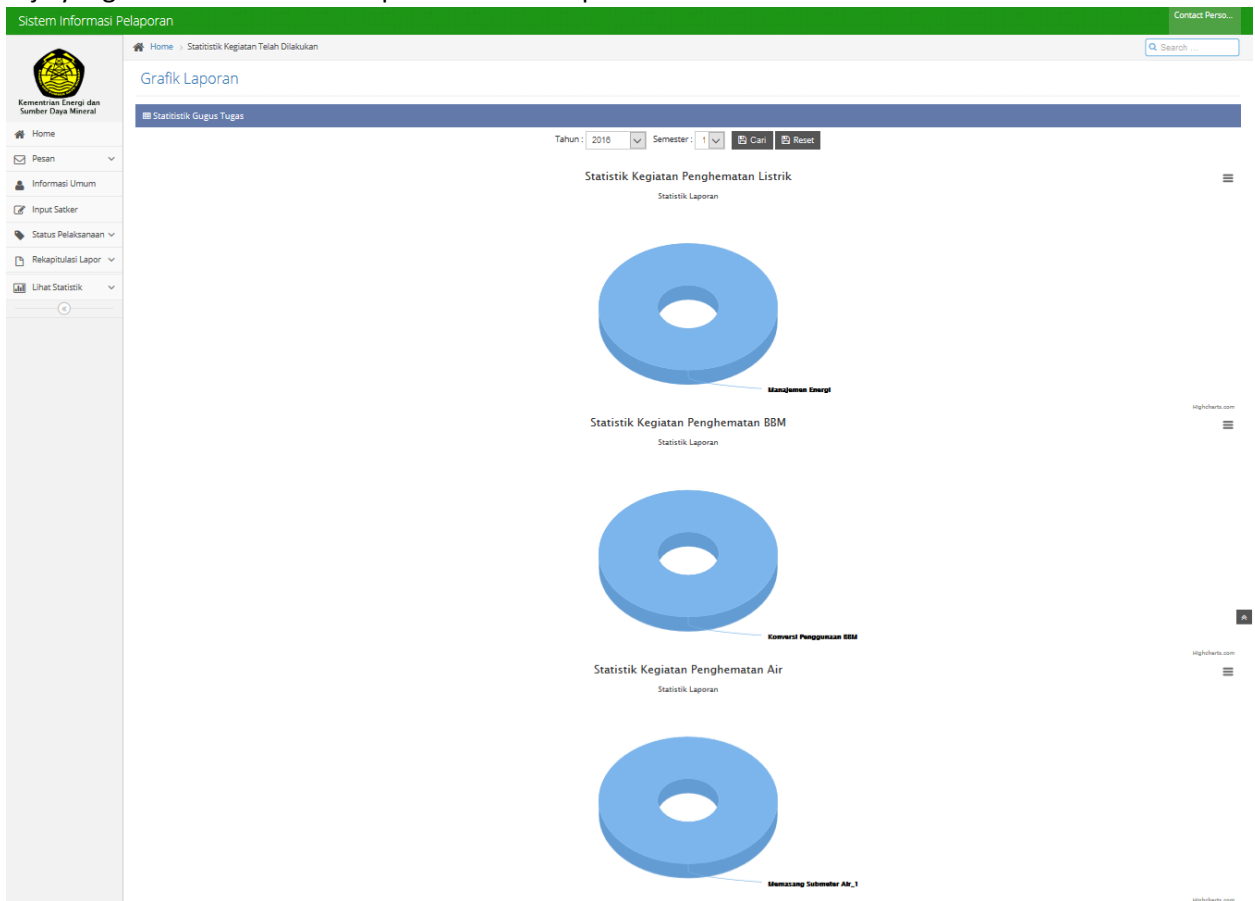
Sistem Informasi Pelaporan

Contact Perso...

Kementrian Energi dan Sumber Daya Mineral

Home

Pesan

Informasi Umum

Input Satker

Status Pelaksanaan

Rekapitulasi Lapor

Lihat Statistik

Home › Statitistik Kegiatan Telah Dilakukan

Search ...

Grafik Laporan

Statitistik Gugus Tugas

Tahun : 2016 Semester : 1 Cari Reset

Statistik Kegiatan Penghematan Listrik

Statistik Laporan

Manajemen Energi

Highcharts.com

Statistik Kegiatan Penghematan BBM

Statistik Laporan

Konversi Penggunaan BBM

Highcharts.com

Statistik Kegiatan Penghematan Air

Statistik Laporan

Memasang Submeter Air_1

Highcharts.com